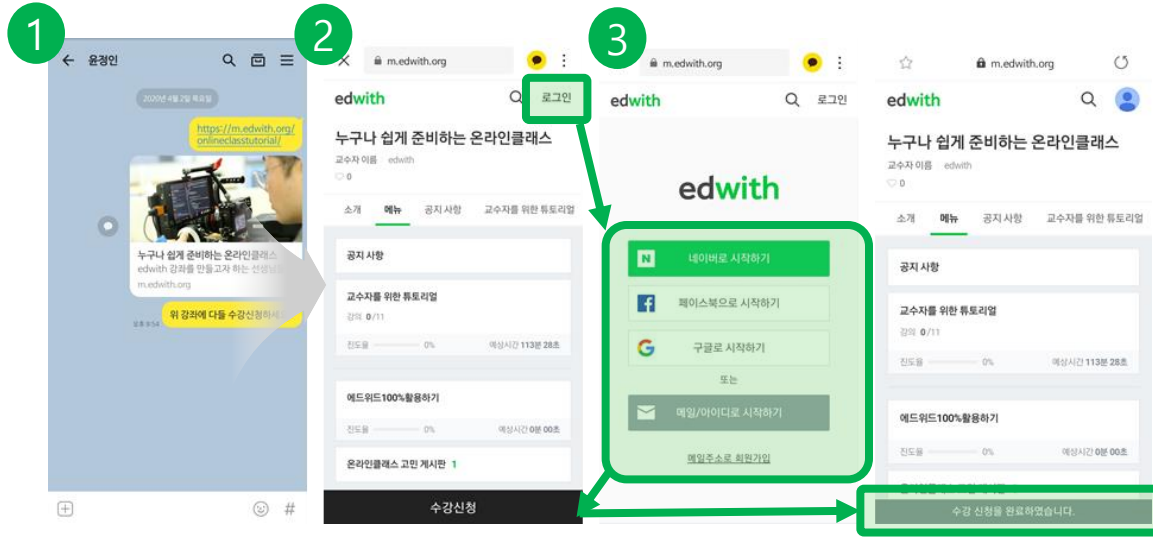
1

윤정인

2020년 4월 2일 목요일

https://m.edwith.org/onlineclasstutorial/

누구나 쉽게 준비하는 온라인클래스
edwith 강좌를 만들고자 하는 선생님
m.edwith.org

위 강좌에 다들 수강신청하세요

오후 9:58

#

2

m.edwith.org

edwith

로그인

누구나 쉽게 준비하는 온라인클래스

교수자 이름 edwith

0

소개 메뉴 공지 사항 교수자를 위한 튜토리얼

공지 사항

교수자를 위한 튜토리얼

강의 0/11

진도율 0% 예상시간 113분 28초

에드위드100%활용하기

진도율 0% 예상시간 0분 00초

온라인클래스 고민 게시판 1

수강신청

3

m.edwith.org

edwith

로그인

edwith

네이버로 시작하기

페이스북으로 시작하기

구글로 시작하기

또는

메일/아이디로 시작하기

메일주소로 회원가입

m.edwith.org

edwith

누구나 쉽게 준비하는 온라인클래스

교수자 이름 edwith

0

소개 메뉴 공지 사항 교수자를 위한 튜토리얼

공지 사항

교수자를 위한 튜토리얼

강의 0/11

진도율 0% 예상시간 113분 28초

에드위드100%활용하기

진도율 0% 예상시간 0분 00초

수강 신청을 완료하였습니다.